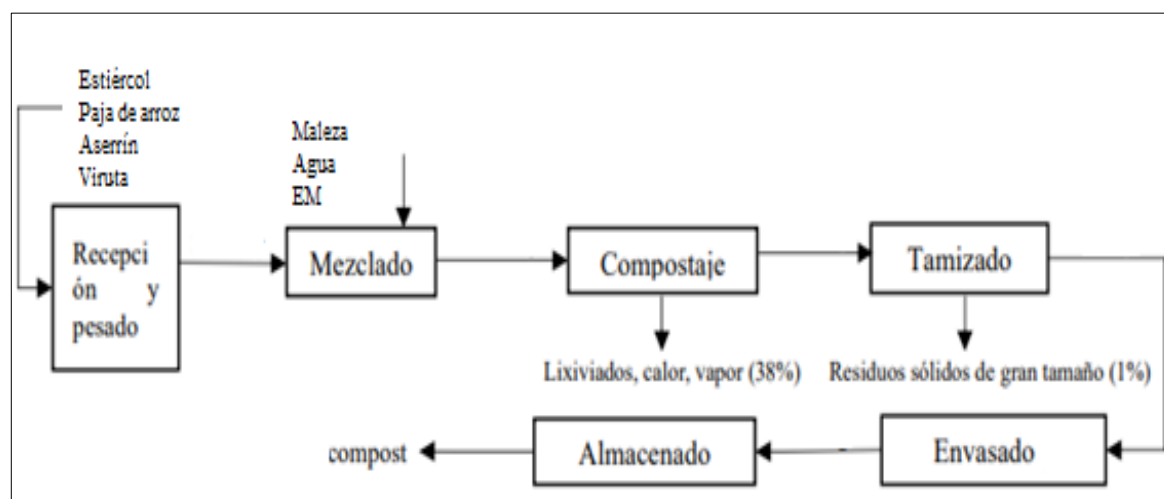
Estiércol
Paja de arroz
Aserrín
Viruta

Recepción y pesado

Maleza
Agua
EM

Mezclado

Compostaje

Lixiviados, calor, vapor (38%)

Tamizado

Residuos sólidos de gran tamaño (1%)

Envasado

Almacenado

compost